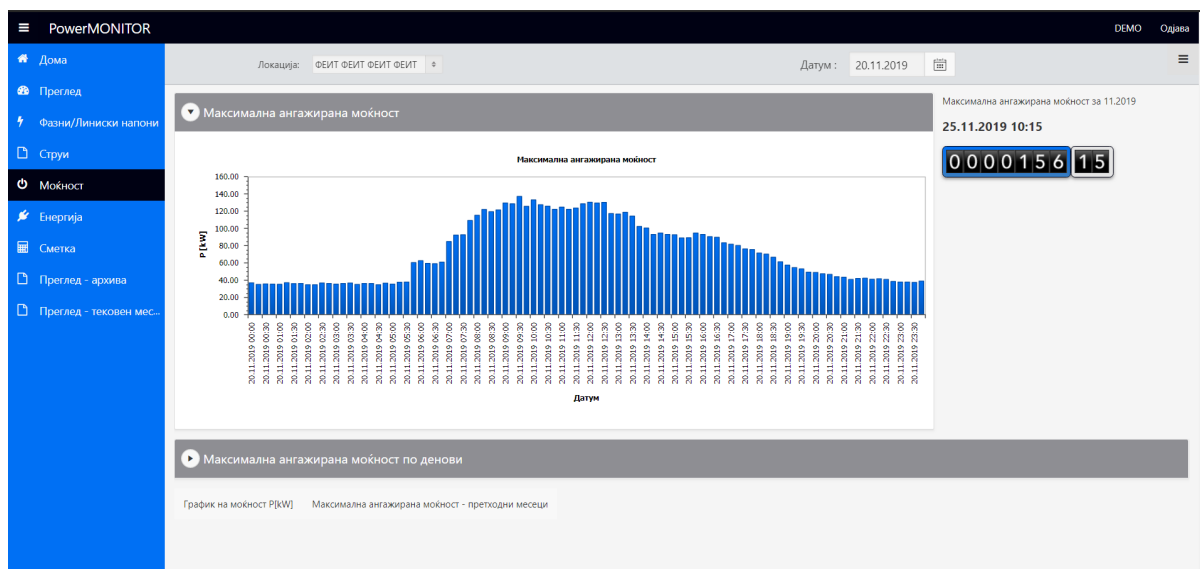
PowerMONITOR

DEMO Одјава

Дома
Преглед
Фазни/Линиски напони
Струи
Моќност
Енергија
Сметка
Преглед - архива
Преглед - тековен мес...

Локација: ФЕИТ ФЕИТ ФЕИТ ФЕИТ

Датум : 20.11.2019

Максимална ангажирана моќност

Максимална ангажирана моќност

P [kW]

160.00
140.00
120.00
100.00
80.00
60.00
40.00
20.00
0.00

20.11.2019 00:00
20.11.2019 00:30
20.11.2019 01:00
20.11.2019 01:30
20.11.2019 02:00
20.11.2019 02:30
20.11.2019 03:00
20.11.2019 03:30
20.11.2019 04:00
20.11.2019 04:30
20.11.2019 05:00
20.11.2019 05:30
20.11.2019 06:00
20.11.2019 06:30
20.11.2019 07:00
20.11.2019 07:30
20.11.2019 08:00
20.11.2019 08:30
20.11.2019 09:00
20.11.2019 09:30
20.11.2019 10:00
20.11.2019 10:30
20.11.2019 11:00
20.11.2019 11:30
20.11.2019 12:00
20.11.2019 12:30
20.11.2019 13:00
20.11.2019 13:30
20.11.2019 14:00
20.11.2019 14:30
20.11.2019 15:00
20.11.2019 15:30
20.11.2019 16:00
20.11.2019 16:30
20.11.2019 17:00
20.11.2019 17:30
20.11.2019 18:00
20.11.2019 18:30
20.11.2019 19:00
20.11.2019 19:30
20.11.2019 20:00
20.11.2019 20:30
20.11.2019 21:00
20.11.2019 21:30
20.11.2019 22:00
20.11.2019 22:30
20.11.2019 23:00
20.11.2019 23:30

Датум

Максимална ангажирана моќност за 11.2019

25.11.2019 10:15

0000156 15

Максимална ангажирана моќност по денови

График на моќност P[kW] Максимална ангажирана моќност - претходни месеци